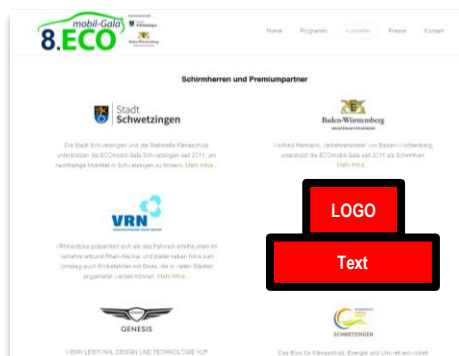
mobil-Gala
8.ECO

Home Programm Aussteller Presse Kontakt

Schirmherren und Premiumpartner

Stadt Schwetzingen

Die Stadt Schwetzingen und die Stabsstelle Klimaschutz unterstützen die ECOmobil-Gala Schwetzingen seit 2011, um nachhaltige Mobilität in Schwetzingen zu fördern. Mehr Infos...

Baden-Württemberg

Winfried Hermann, Verkehrsminister von Baden-Württemberg, unterstützt die ECOmobil-Gala seit 2011 als Schirmherr. Mehr Infos...

VRN

VRNnextbike präsentiert sich als das Fahrradverleihsystem im Verkehrsverbund Rhein-Neckar und bietet neben Infos zum Umstieg auch Probefahrten mit Bikes, die in vielen Städten abgestellt werden können. Mehr Infos...

LOGO

Text

GENESIS

WENN LEISTUNG, DESIGN UND TECHNOLOGIE AUF

SCHWETZINGEN

Das Büro für Klimaschutz, Energie und Umwelt entwickelt